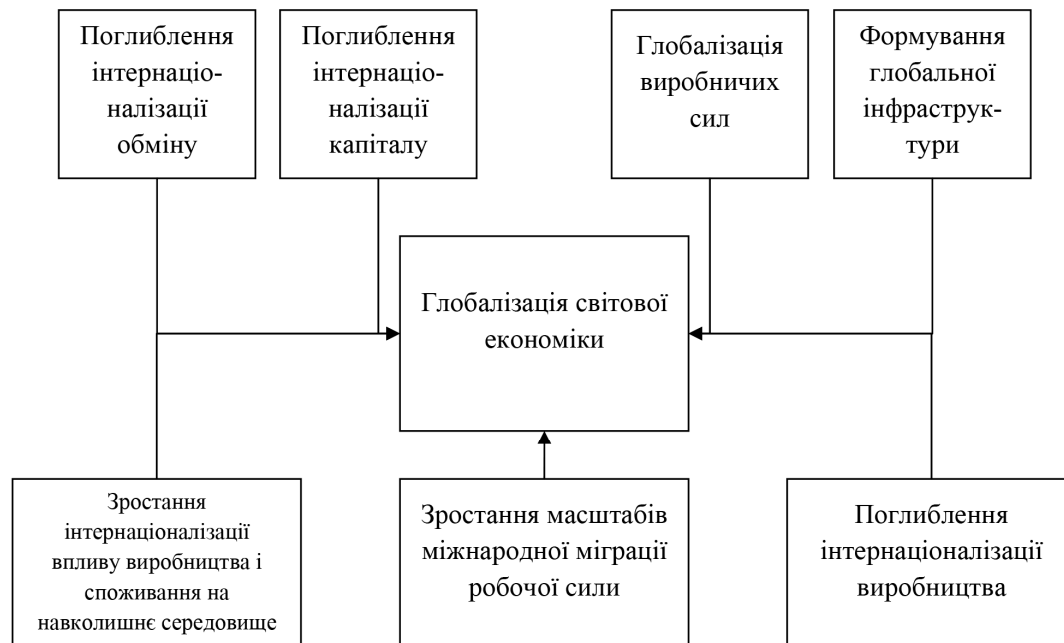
Поглиблення інтернаціоналізації обміну

Поглиблення інтернаціоналізації капіталу

Глобалізація виробничих сил

Формування глобальної інфраструктури

Глобалізація світової економіки

Зростання інтернаціоналізації впливу виробництва і споживання на навколишнє середовище

Зростання масштабів міжнародної міграції робочої сили

Поглиблення інтернаціоналізації виробництва